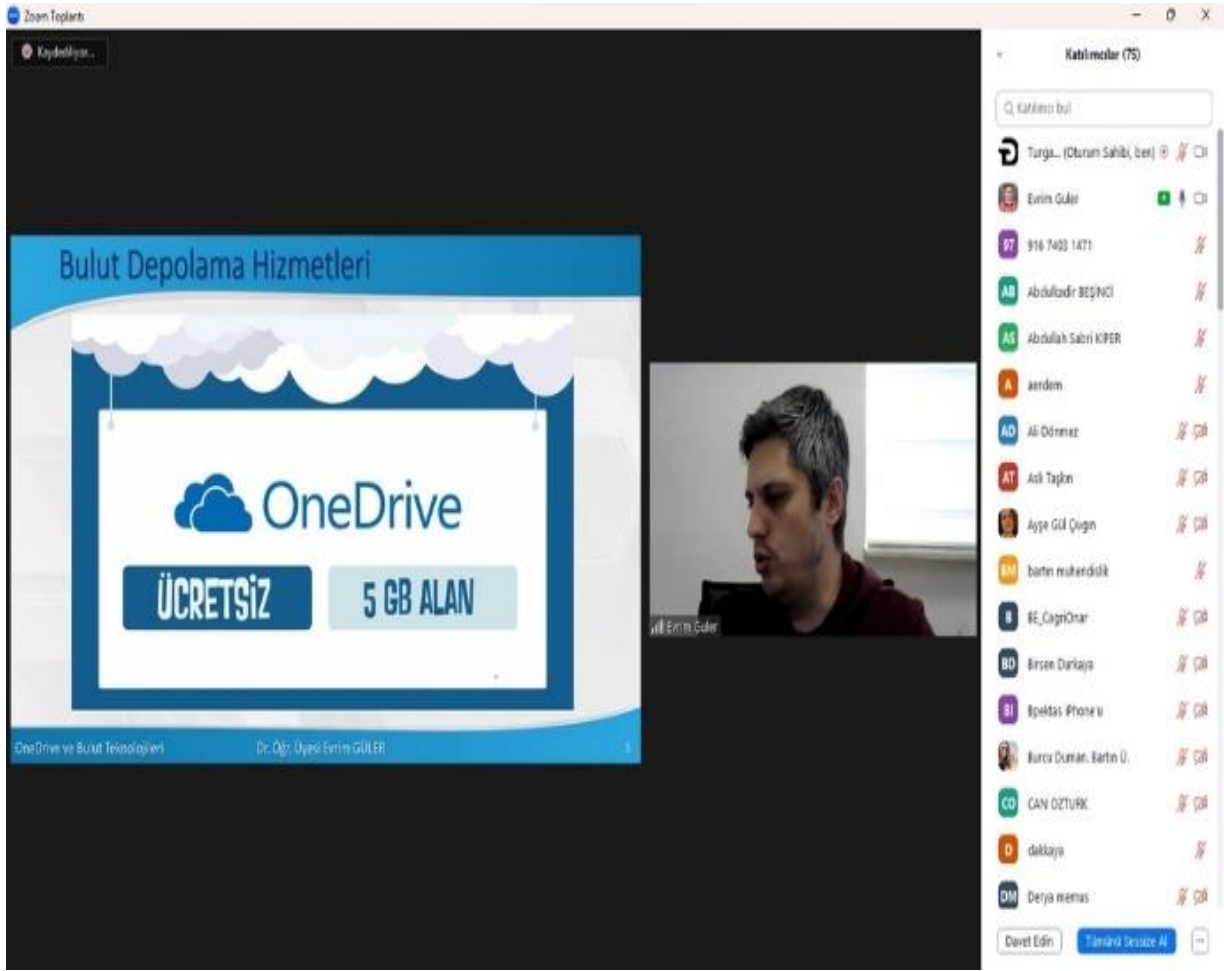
Zoom Toplantı

Kaydediliyor...

Bulut Depolama Hizmetleri

OneDrive

ÜCRETSİZ

5 GB ALAN

OneDrive ve Bulut Teknolojileri

Dr. Öğr. Üyesi Evrim GÜLER

Evrim Guler

Katılımcılar (75)

Katılımcı bul

Turga... (Oturum Sahibi, ben)

Evrim Guler

97 916 7403 1471

AB Abdulkadir BEŞİNCİ

AS Abdullah Sabri KIPER

A aerdem

AD Ali Dönmez

AT Aslı Taşkın

Ayşe Gül Çuğın

BM bartın muhendislik

B BE_CagriOnar

BD Birsen Durkaya

BI Bpeldas iPhone'u

Burcu Duman. Bartın Ü.

CO CAN OZTURK

D dakkaya

DM Derya memis

Davet Edin

Tümünü Sessize Al

...